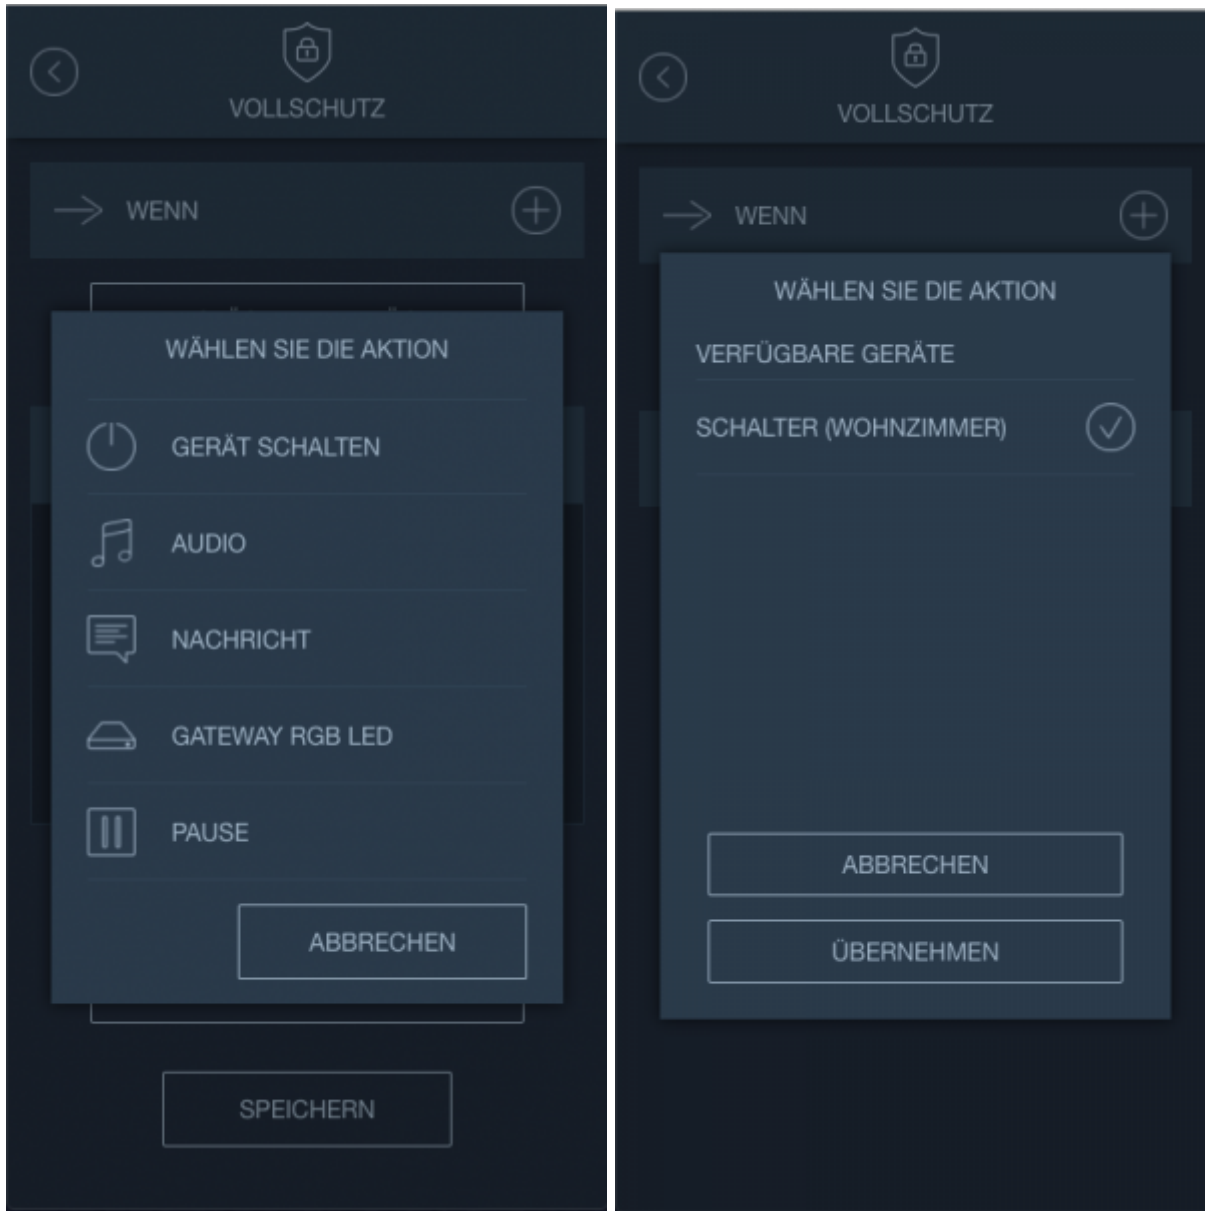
VOLLSCHUTZ

WENN

WÄHLEN SIE DIE AKTION

GERÄT SCHALTEN

AUDIO

NACHRICHT

GATEWAY RGB LED

PAUSE

ABBRECHEN

SPEICHERN

VOLLSCHUTZ

WENN

WÄHLEN SIE DIE AKTION

VERFÜGBARE GERÄTE

SCHALTER (WOHNZIMMER)

ABBRECHEN

ÜBERNEHMEN